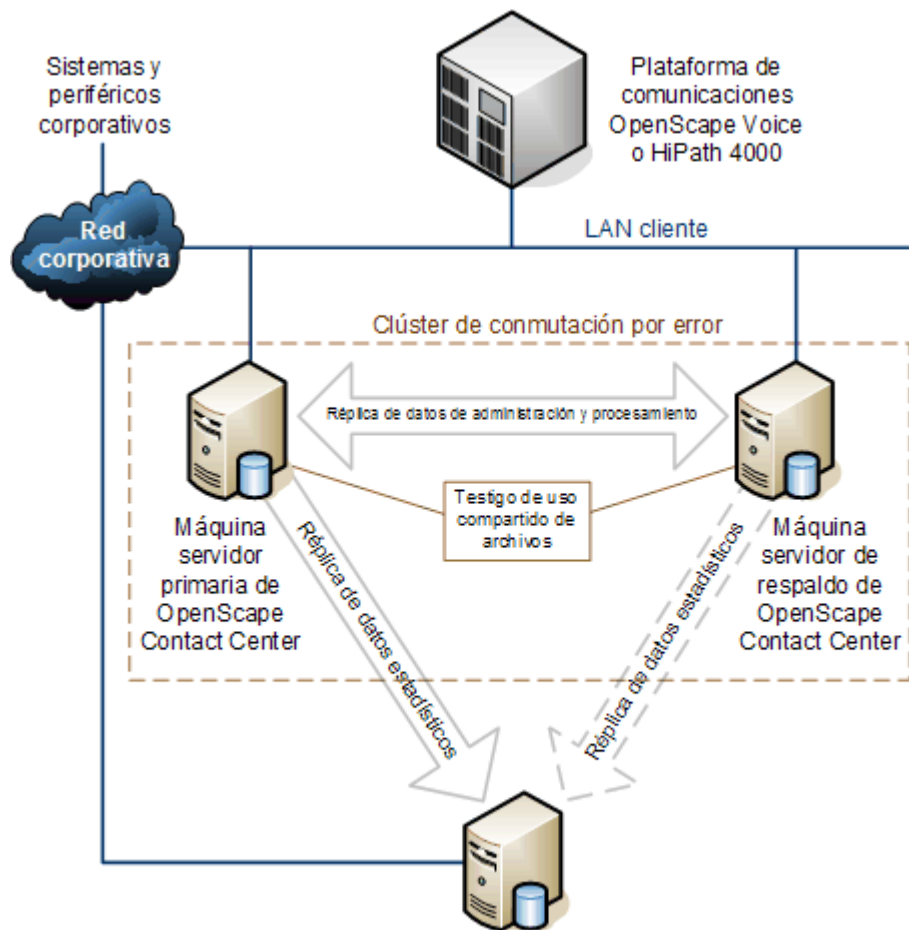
Sistemas y periféricos corporativos

Plataforma de comunicaciones OpenScape Voice o HiPath 4000

Red corporativa

LAN cliente

Clúster de conmutación por error

Réplica de datos de administración y procesamiento

Testigo de uso compartido de archivos

Máquina servidor primaria de OpenScape Contact Center

Máquina servidor de respaldo de OpenScape Contact Center

Réplica de datos estadísticos

Réplica de datos estadísticos